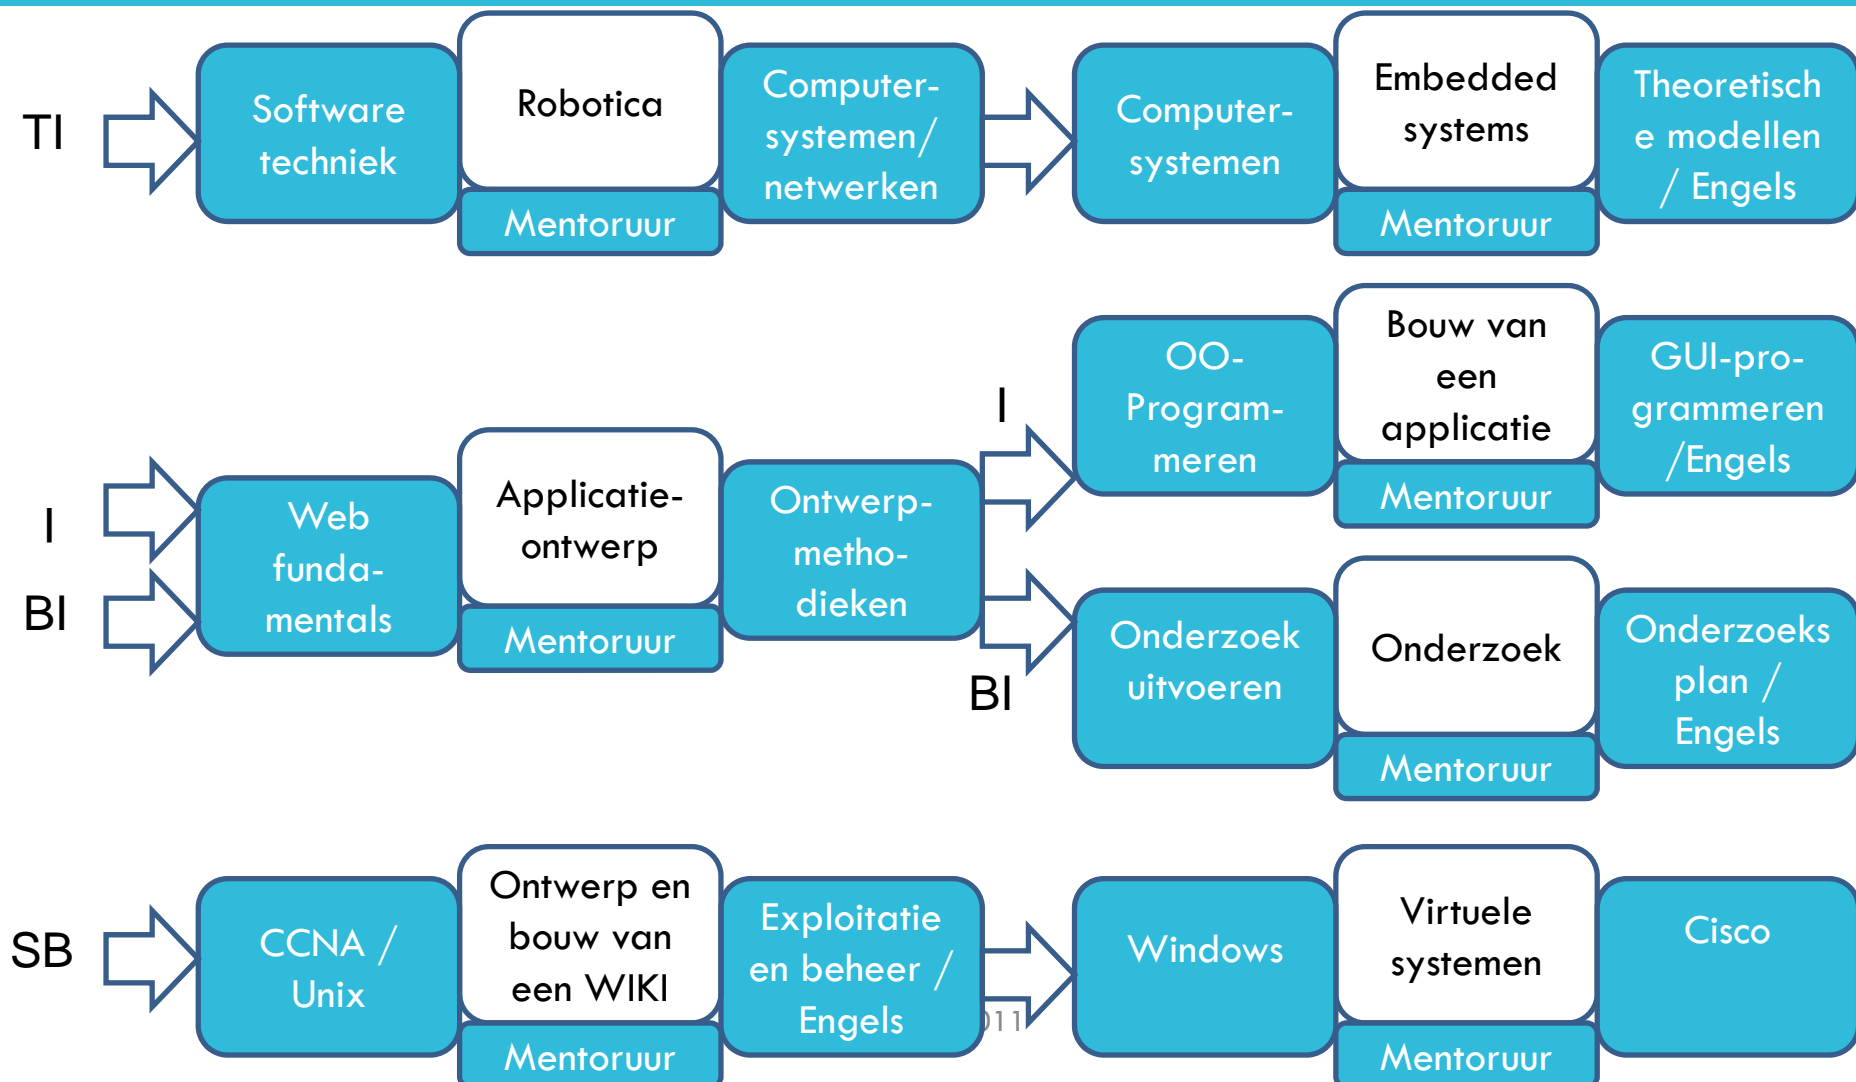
TI

Software techniek

Robotica

Mentoruur

Computer-systemen/ netwerken

Computer-systemen

Embedded systems

Mentoruur

Theoretische modellen / Engels

I

OO-Program-meren

Bouw van een applicatie

Mentoruur

GUI-pro-grammeren /Engels

I

BI

Web funda-mentals

Applicatie-ontwerp

Mentoruur

Ontwerp-metho-dieken

BI

Onderzoek uitvoeren

Onderzoek

Mentoruur

Onderzoeks plan / Engels

SB

CCNA / Unix

Ontwerp en bouw van een WIKI

Mentoruur

Exploitatie en beheer / Engels

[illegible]011

Windows

Virtuele systemen

Mentoruur

Cisco